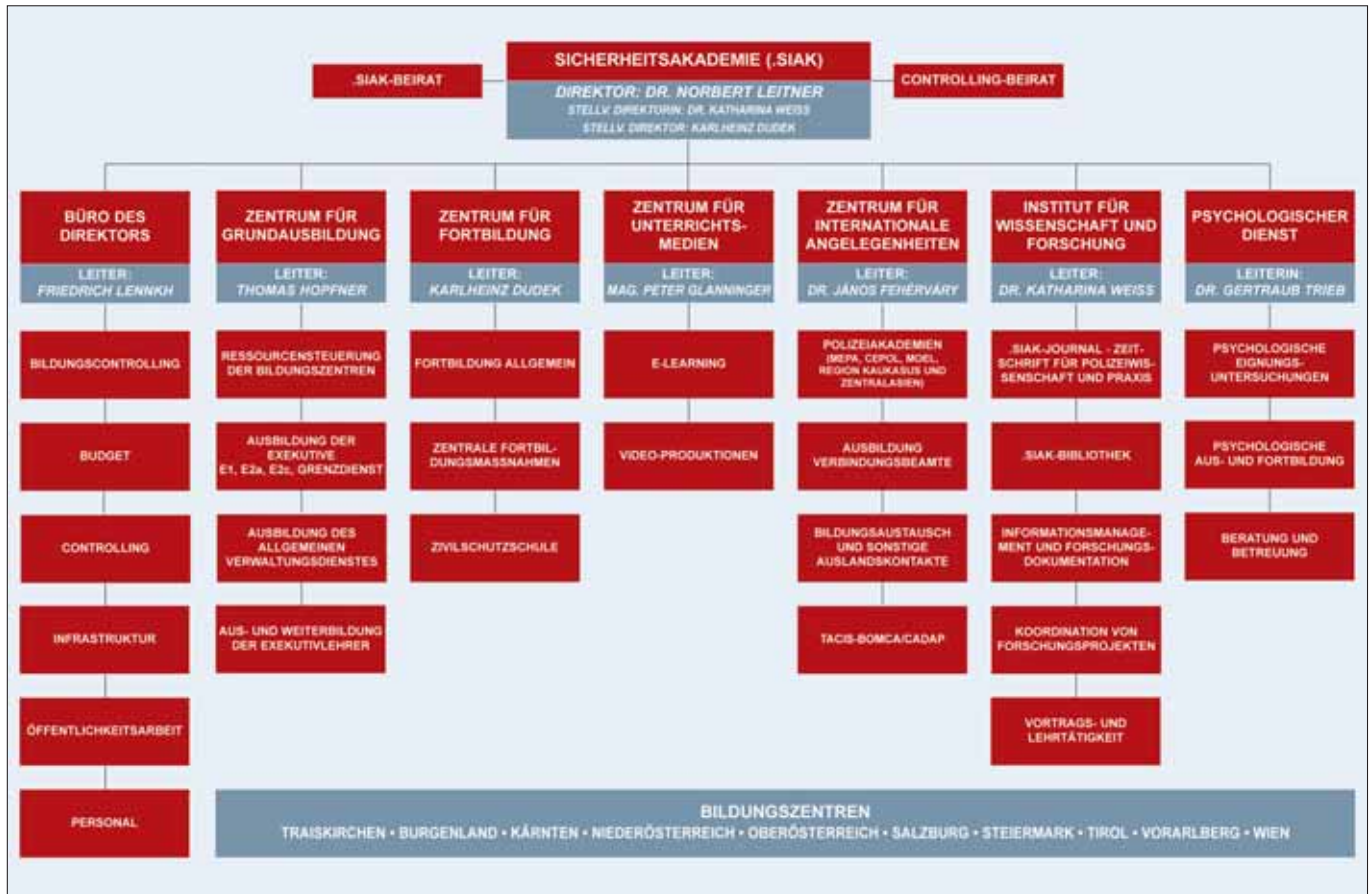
SICHERHEITSAKADEMIE (.SIAK)
DIREKTOR: DR. NORBERT LEITNER
STELLV. DIREKTORIN: DR. KATHARINA WEISS
STELLV. DIREKTOR: KARLHEINZ DUDEK

.SIAK-BEIRAT

CONTROLLING-BEIRAT

BÜRO DES DIREKTORS
LEITER: FRIEDRICH LENNKH

BILDUNGSCONTROLLING

BUDGET

CONTROLLING

INFRASTRUKTUR

ÖFFENTLICHKEITSARBEIT

PERSONAL

ZENTRUM FÜR GRUNDAUSBILDUNG
LEITER: THOMAS HOPFNER

RESSOURCENSTEUERUNG DER BILDUNGSZENTREN

AUSBILDUNG DER EXEKUTIVE E1, E2a, E2c, GRENZDIENST

AUSBILDUNG DES ALLGEMEINEN VERWALTUNGSDIENSTES

AUS- UND WEITERBILDUNG DER EXEKUTIVLEHRER

ZENTRUM FÜR FORTBILDUNG
LEITER: KARLHEINZ DUDEK

FORTBILDUNG ALLGEMEIN

ZENTRALE FORTBILDUNGSMASSNAHMEN

ZIVILSCHUTZSCHULE

ZENTRUM FÜR UNTERRICHTS-MEDIEN
LEITER: MAG. PETER GLANNINGER

E-LEARNING

VIDEO-PRODUKTIONEN

ZENTRUM FÜR INTERNATIONALE ANGELEGENHEITEN
LEITER: DR. JÁNOS FEHÉRVÁRY

POLIZEIAKADEMIEN (MEPA, CEPOL, MOEL, REGION KAUKASUS UND ZENTRALASIEN)

AUSBILDUNG VERBINDUNGSBEAMTE

BILDUNGSAUSTAUSCH UND SONSTIGE AUSLANDSKONTAKTE

TACIS-BOMCA/CADAP

INSTITUT FÜR WISSENSCHAFT UND FORSCHUNG
LEITER: DR. KATHARINA WEISS

.SIAK-JOURNAL - ZEITSCHRIFT FÜR POLIZEIWISSENSCHAFT UND PRAXIS

.SIAK-BIBLIOTHEK

INFORMATIONSMANAGEMENT UND FORSCHUNGSDOKUMENTATION

KOORDINATION VON FORSCHUNGSPROJEKTEN

VORTRAGS- UND LEHRTÄTIGKEIT

PSYCHOLOGISCHER DIENST
LEITERIN: DR. GERTRAUD TRIEB

PSYCHOLOGISCHE EIGNUNGS-UNTERSUCHUNGEN

PSYCHOLOGISCHE AUS- UND FORTBILDUNG

BERATUNG UND BETREUUNG

BILDUNGSZENTREN
TRAISKIRCHEN • BURGENLAND • KÄRNTEN • NIEDERÖSTERREICH • OBERÖSTERREICH • SALZBURG • STEIERMARK • TIROL • VORARLBERG • WIEN